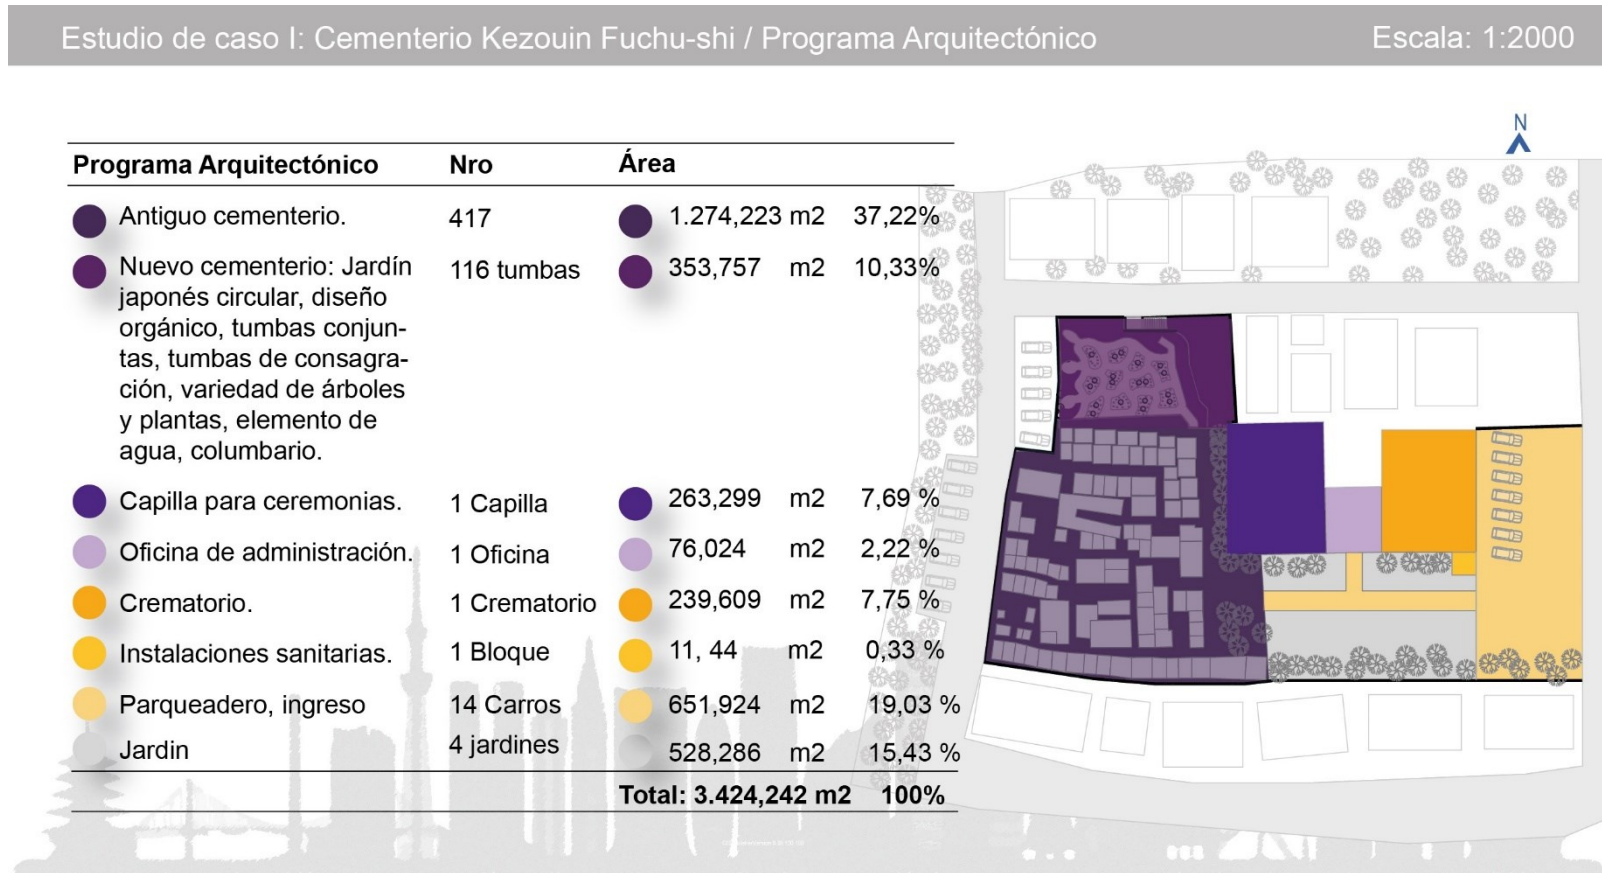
Estudio de caso I: Cementerio Kezouin Fuchu-shi / Programa Arquitectónico

Escala: 1:2000

N

| Programa Arquitectónico | Nro | Área | |
|---|---|---|---|
| Antiguo cementerio. | 417 | 1.274,223 m2 | 37,22% |
| Nuevo cementerio: Jardín japonés circular, diseño orgánico, tumbas conjuntas, tumbas de consagración, variedad de árboles y plantas, elemento de agua, columbario. | 116 tumbas | 353,757 m2 | 10,33% |
| Capilla para ceremonias. | 1 Capilla | 263,299 m2 | 7,69 % |
| Oficina de administración. | 1 Oficina | 76,024 m2 | 2,22 % |
| Crematorio. | 1 Crematorio | 239,609 m2 | 7,75 % |
| Instalaciones sanitarias. | 1 Bloque | 11, 44 m2 | 0,33 % |
| Parqueadero, ingreso | 14 Carros | 651,924 m2 | 19,03 % |
| Jardin | 4 jardines | 528,286 m2 | 15,43 % |
| | | Total: 3.424,242 m2 | 100% |